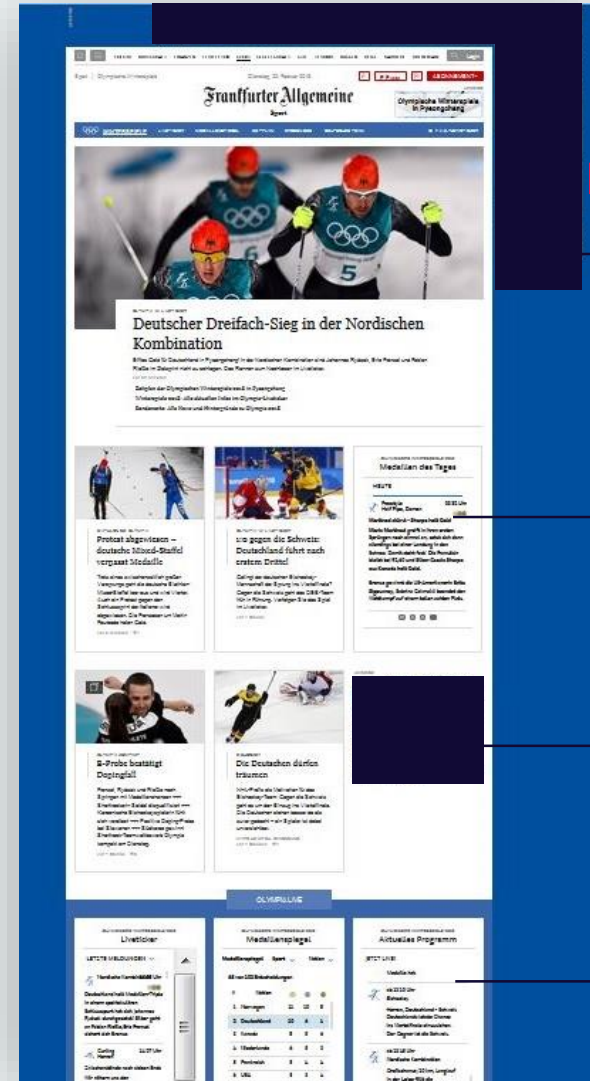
Frankfurter Allgemeine

Sport

ABONNEMENT

Olympische Winterspiele in Pyeongchang

Deutscher Dreifach-Sieg in der Nordischen Kombination

Protest abgewiesen – deutsche Mixed-Staffel verpasst Medaille

1:0 gegen die Schweiz: Deutschland führt nach erstem Drittel

Medaillen des Tages

HEUTE

B-Probe bestätigt Dopingfall

Die Deutschen dürfen träumen

OLYMPIALIVE

Liveticker

Medaillenspiegel

Aktuelles Programm

1 Norwegen

2 Deutschland

3 Kanada

4 Niederlande

5 Frankreich

6 USA